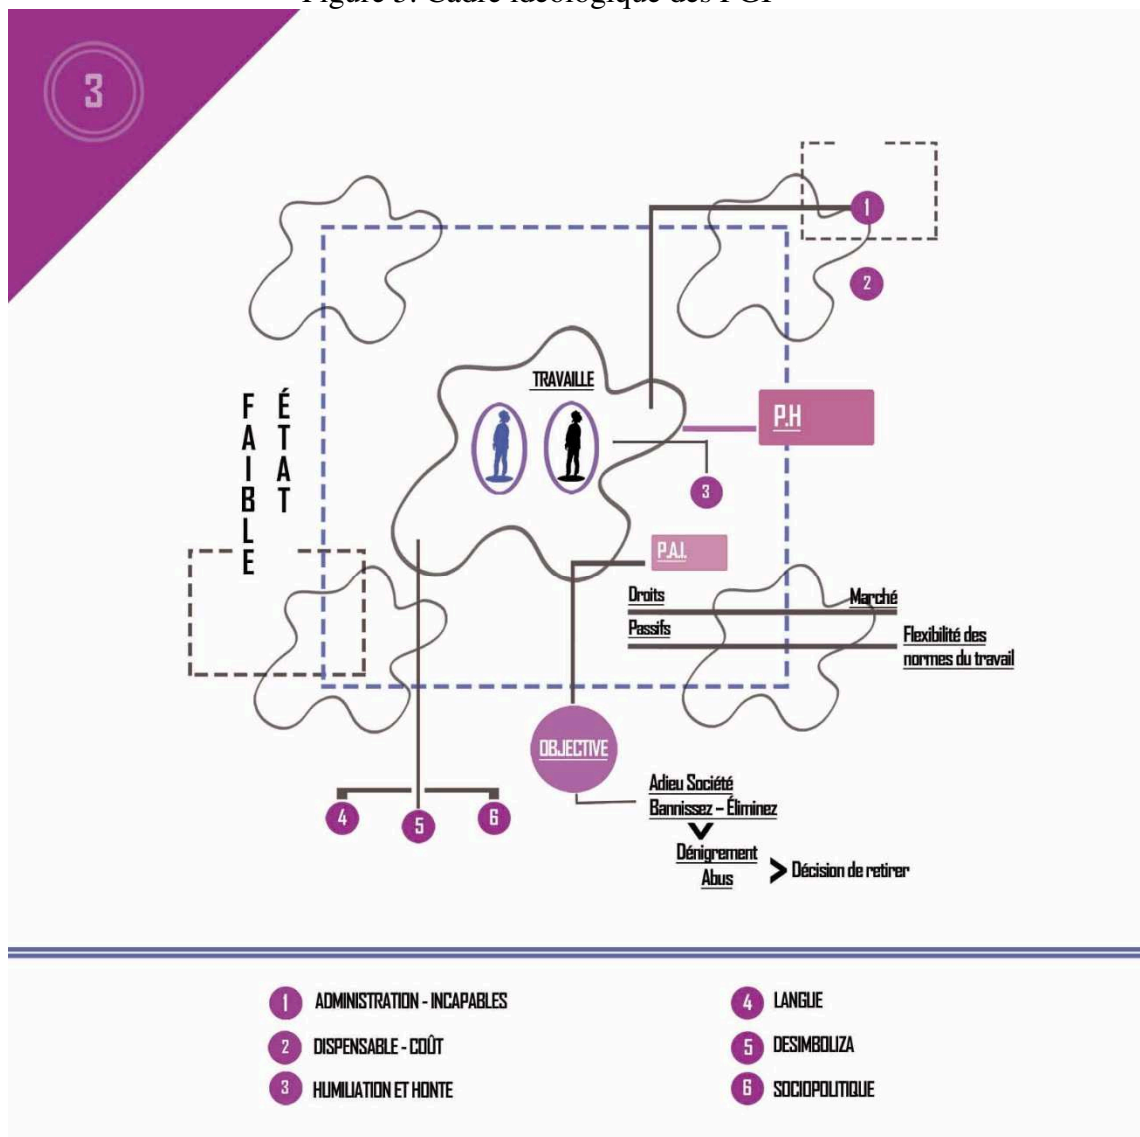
Figure 3. Cadre idéologique des PGP

3

1

2

FAIBLE

ÉTAT

TRAVAILLE

P.H

3

P.A.I.

Droits

Marché

Passifs

Flexibilité des normes du travail

OBJECTIVE

Adieu Société

Bannissez – Éliminez

Dénigrement

Abus

Décision de retirer

4

5

6

1 ADMINISTRATION - INCAPABLES

2 DISPENSABLE - COÛT

3 HUMILIATION ET HONTE

4 LANGUE

5 DESIMBOLIZA

6 SOCIOPOLITIQUE